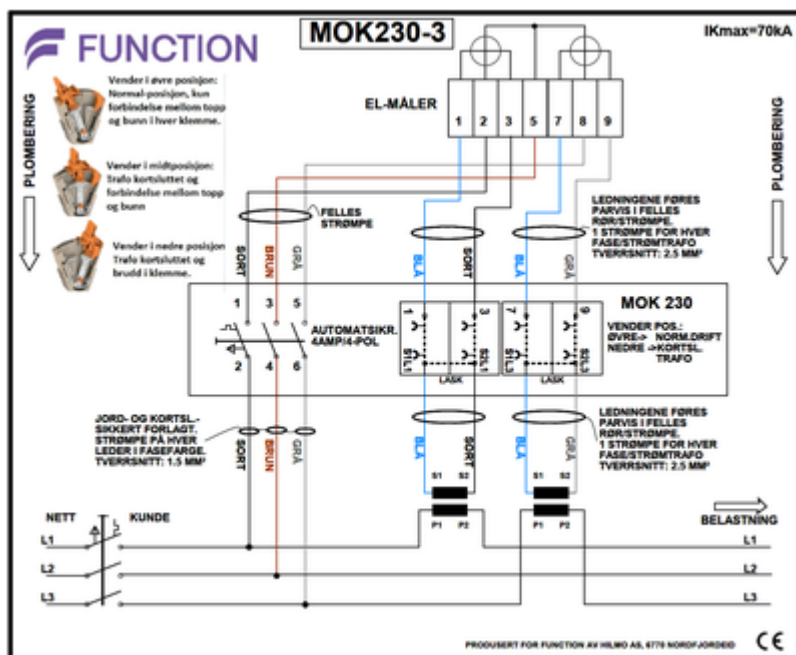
FUNCTION

MOK230-3

IKmax=70kA

Vender i øvre posisjon: Normal-posisjon, kun forbindelse mellom topp og bunn i hver klemme.

Vender i midtposisjon: Trafo kortsluttet og forbindelse mellom topp og bunn

Vender i nedre posisjon Trafo kortsluttet og brudd i klemme.

PLOMBERING

EL-MÅLER

1 2 3 5 7 8 9

PLOMBERING

FELLES STRØMPE

LEDNINGENE FØRES PARVIS I FELLES RØR/STRØMPE. 1 STRØMPE FOR HVER FASE/STRØMTRAFO TVERRSNITT: 2.5 MM²

SORT BRUN GRÅ

BLÅ SORT BLÅ GRÅ

1 3 5

AUTOMATSIKR. 4AMP/4-POL

2 4 6

MOK 230

VENDER POS.: ØVRE-> NORM.DRIFT NEDRE ->KORTSL. TRAFO

LASK LASK

JORD- OG KORTSL.-SIKKERT FORLAGT. STRØMPE PÅ HVER LEDER I FASEFARGE. TVERRSNITT: 1.5 MM²

SORT BRUN GRÅ

BLÅ SORT BLÅ GRÅ

LEDNINGENE FØRES PARVIS I FELLES RØR/STRØMPE. 1 STRØMPE FOR HVER FASE/STRØMTRAFO TVERRSNITT: 2.5 MM²

S1 S2 S1 S2

P1 P2 P1 P2

NETT KUNDE

BELASTNING

L1 L1
L2 L2
L3 L3

PRODUSERT FOR FUNCTION AV HILMO AS, 6770 NORDFJORDEID

CE